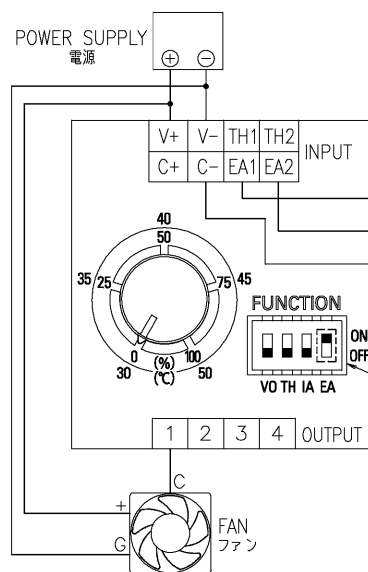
POWER SUPPLY
電源
⊕ ⊖

| V+ | V− | TH1 | TH2 |
|---|---|---|---|
| C+ | C− | EA1 | EA2 |

INPUT

40
50
35
25
75
45
0
100
30
(%)
(℃)
50

FUNCTION
ON
OFF
VO TH IA EA

| 1 | 2 | 3 | 4 |
|---|---|---|---|

OUTPUT

C
+
G
FAN
ファン